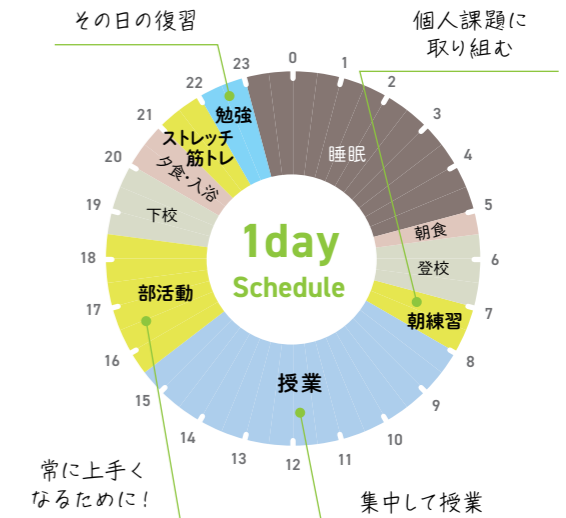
その日の復習

個人課題に
取り組む

0
1
2
3
4
5
6
7
8
9
10
11
12
13
14
15
16
17
18
19
20
21
22
23

睡眠
朝食
登校
朝練習
授業
部活動
下校
夕食・入浴
ストレッチ
筋トレ
勉強

1day
Schedule

常に上手く
なるために！

集中して授業